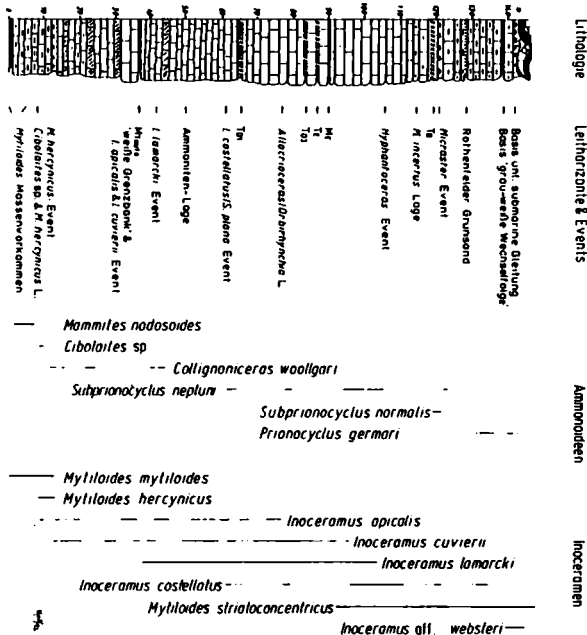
Lithologie

Leithorizonte & Events

Mytiloides Massenvorkommen
Cibolaites sp & M. hercynicus L.
M. hercynicus - Event
Weiße Grenzbank & I. apicalis & I. cuvieri Event
I. lamarcki Event
Ammoniten-Lage
I. costellatus / I. plana Event
Tp
Allocrioceras / Orbirhynchia L.
To1
Tr
Mr
Hyphantoceras Event
M. incertus Lage
Tu
Micraster Event
Rothenfelder Grünsand
Basis unt. submarine Gleitung
Basis grau-weiße Wechselfolge

Ammonoideen

Mammites nodosoides
Cibolaites sp
Collignoniceras woollgari
Subprionocyclus neptuni
Subprionocyclus normalis
Prionocyclus germari

Inoceramen

Mytiloides mytiloides
Mytiloides hercynicus
Inoceramus apicalis
Inoceramus cuvierii
Inoceramus lamarcki
Inoceramus costellatus
Mytiloides striatoconcentricus
Inoceramus aff. websteri